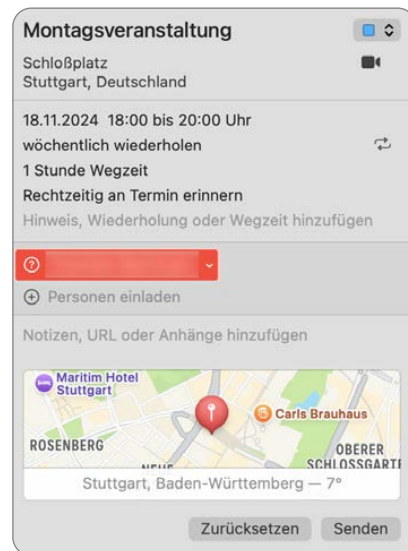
Montagsveranstaltung

Schloßplatz
Stuttgart, Deutschland

18.11.2024 18:00 bis 20:00 Uhr
wöchentlich wiederholen
1 Stunde Wegzeit
Rechtzeitig an Termin erinnern
Hinweis, Wiederholung oder Wegzeit hinzufügen

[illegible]

Personen einladen

Notizen, URL oder Anhänge hinzufügen

Maritim Hotel Stuttgart
Carls Brauhaus
ROSENBERG
OBERER SCHLOSSGART
NEUE

Stuttgart, Baden-Württemberg — 7°

Zurücksetzen Senden